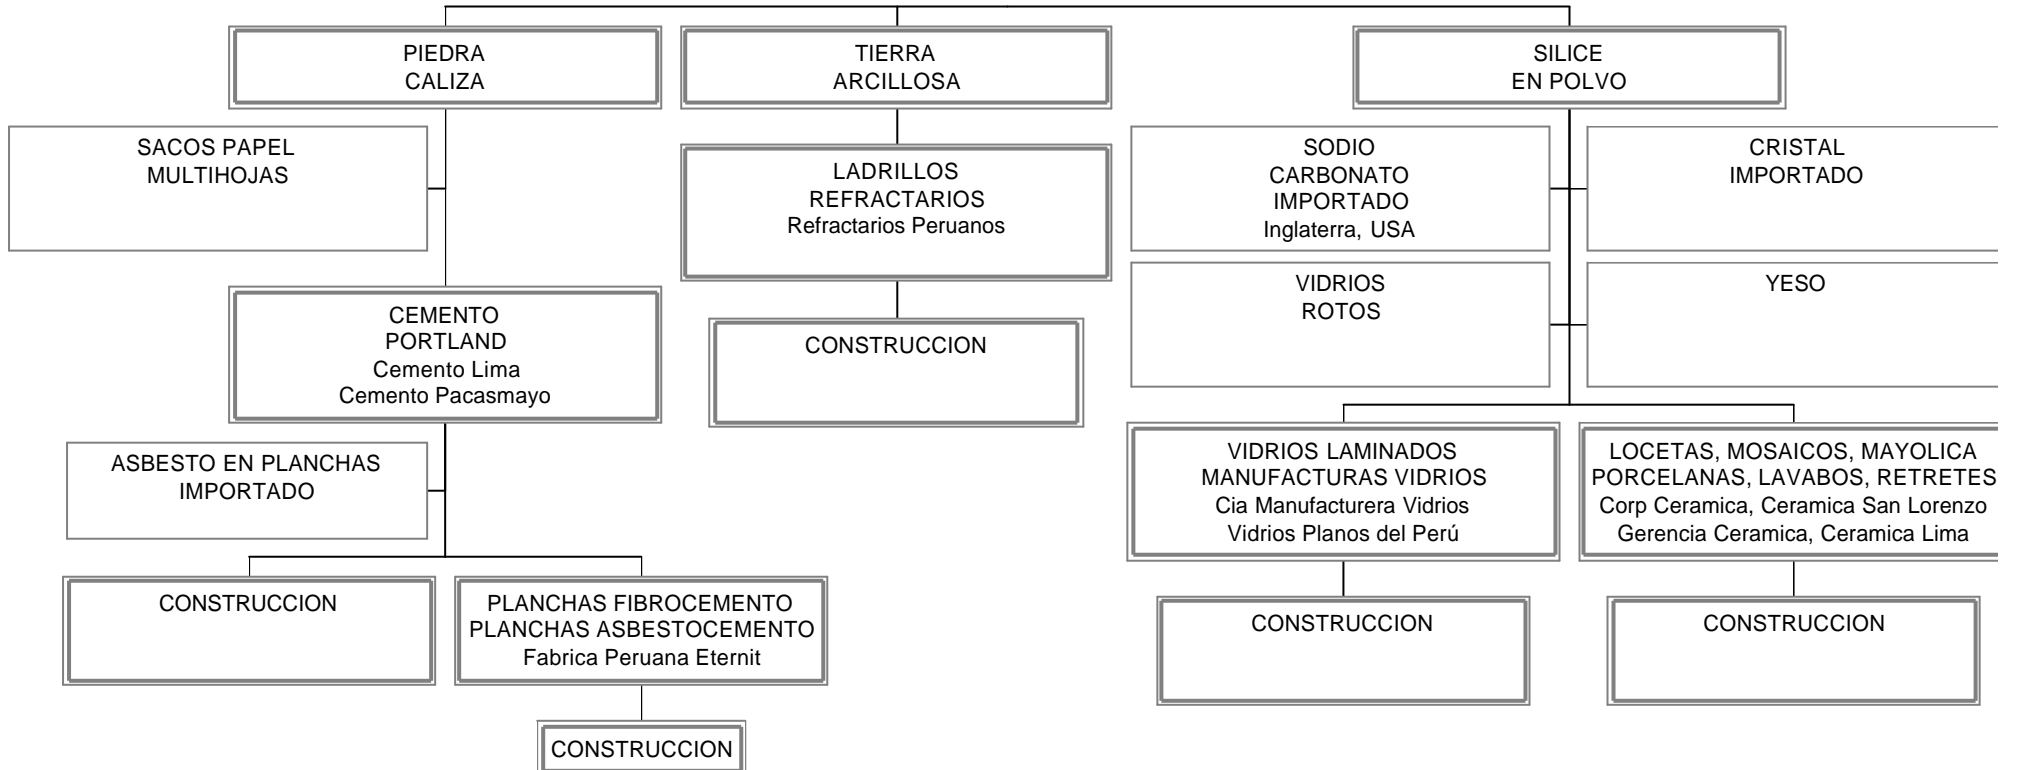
PIEDRA CALIZA

SACOS PAPEL MULTIHOJAS

CEMENTO PORTLAND
Cemento Lima
Cemento Pacasmayo

ASBESTO EN PLANCHAS IMPORTADO

CONSTRUCCION

PLANCHAS FIBROCEMENTO
PLANCHAS ASBESTOCEMENTO
Fabrica Peruana Eternit

CONSTRUCCION

TIERRA ARCILLOSA

LADRILLOS REFRACTARIOS
Refractarios Peruanos

CONSTRUCCION

SILICE EN POLVO

SODIO CARBONATO IMPORTADO
Inglaterra, USA

CRISTAL IMPORTADO

VIDRIOS ROTOS

YESO

VIDRIOS LAMINADOS
MANUFACTURAS VIDRIOS
Cia Manufacturera Vidrios
Vidrios Planos del Perú

CONSTRUCCION

LOCETAS, MOSAICOS, MAYOLICA
PORCELANAS, LAVABOS, RETRETES
Corp Ceramica, Ceramica San Lorenzo
Gerencia Ceramica, Ceramica Lima

CONSTRUCCION